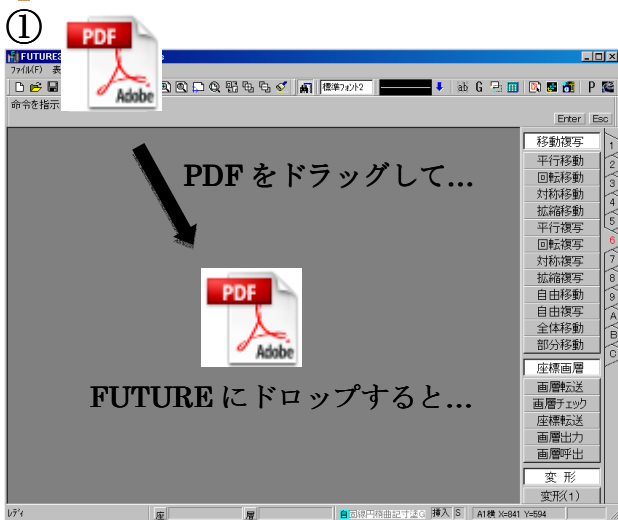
①

PDF
Adobe

FUTURE

ファイル(F) 表

命令を指示

標準フォント2

ab G

P

Enter Esc

PDF をドラッグして…

PDF
Adobe

FUTURE にドロップすると…

移動複写
平行移動
回転移動
対称移動
拡縮移動
平行複写
回転複写
対称複写
拡縮複写
自由移動
自由複写
全体移動
部分移動

座標画層
画層転送
画層チェック
座標転送
画層出力
画層呼出

変 形
変形(1)

1
2
3
4
5
6
7
8
9
A
B
C

レディ
座
層
自
挿入 S
A1横 X=841 Y=594